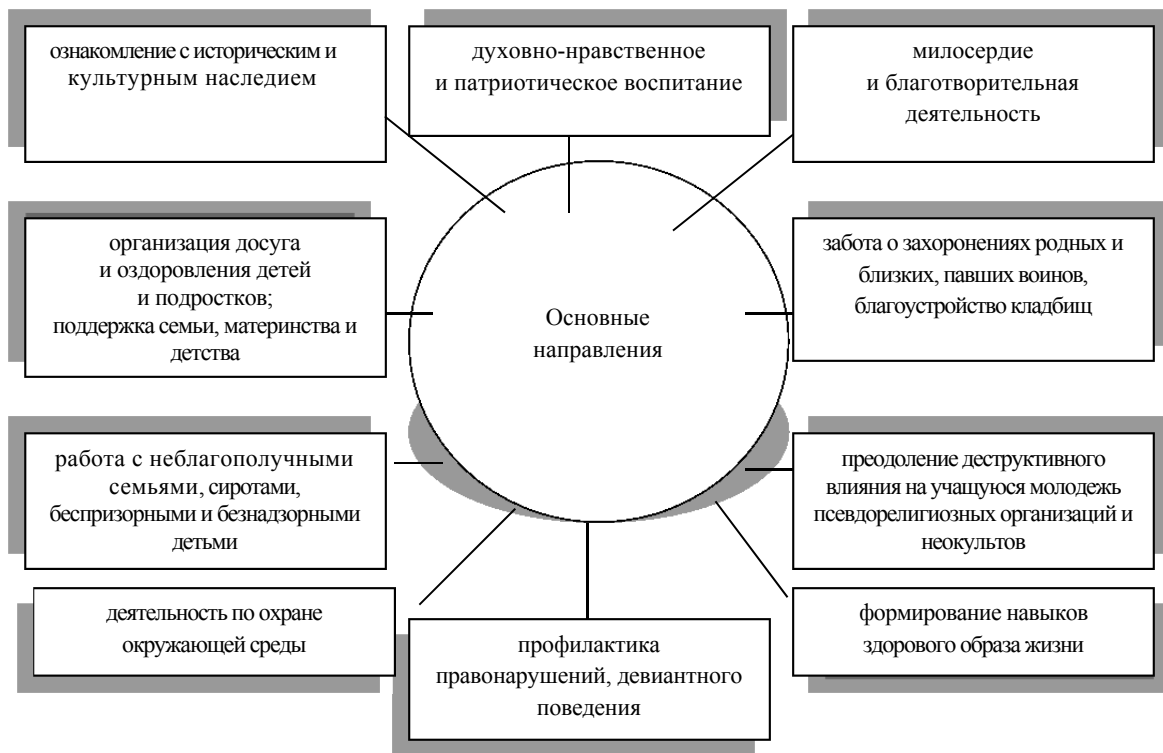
ознакомление с историческим и культурным наследием

духовно-нравственное и патриотическое воспитание

милосердие и благотворительная деятельность

организация досуга и оздоровления детей и подростков; поддержка семьи, материнства и детства

Основные направления

забота о захоронениях родных и близких, павших воинов, благоустройство кладбищ

работа с неблагополучными семьями, сиротами, беспризорными и безнадзорными детьми

преодоление деструктивного влияния на учащуюся молодежь псевдорелигиозных организаций и неокультов

деятельность по охране окружающей среды

профилактика правонарушений, девиантного поведения

формирование навыков здорового образа жизни